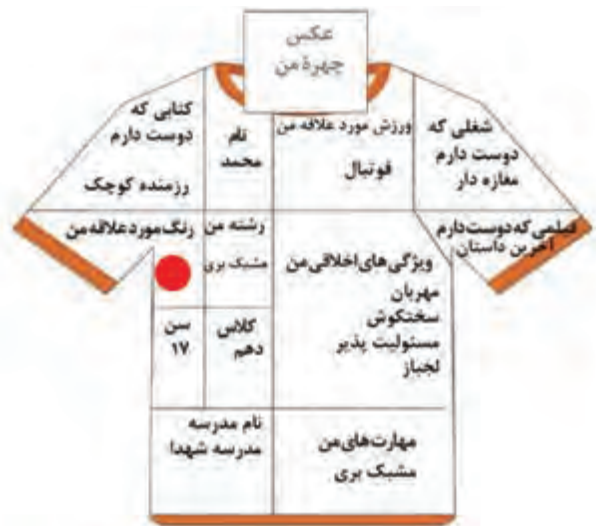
عکس
چهرهٔ من

کتابی که دوست دارم
رزمنده کوچک

نام
محمد

ورزش مورد علاقه من
فوتبال

شغلی که دوست دارم
مغازه دار

رنگ مورد علاقه من

رشته من
مشبک بری

ویژگی‌های اخلاقی من
مهربان
سختکوش
مسئولیت پذیر
لجباز

فیلمی که دوست دارم
آخرین داستان

سن
۱۷

کلاس
دهم

نام مدرسه
مدرسه شهدا

مهارت‌های من
مشبک بری